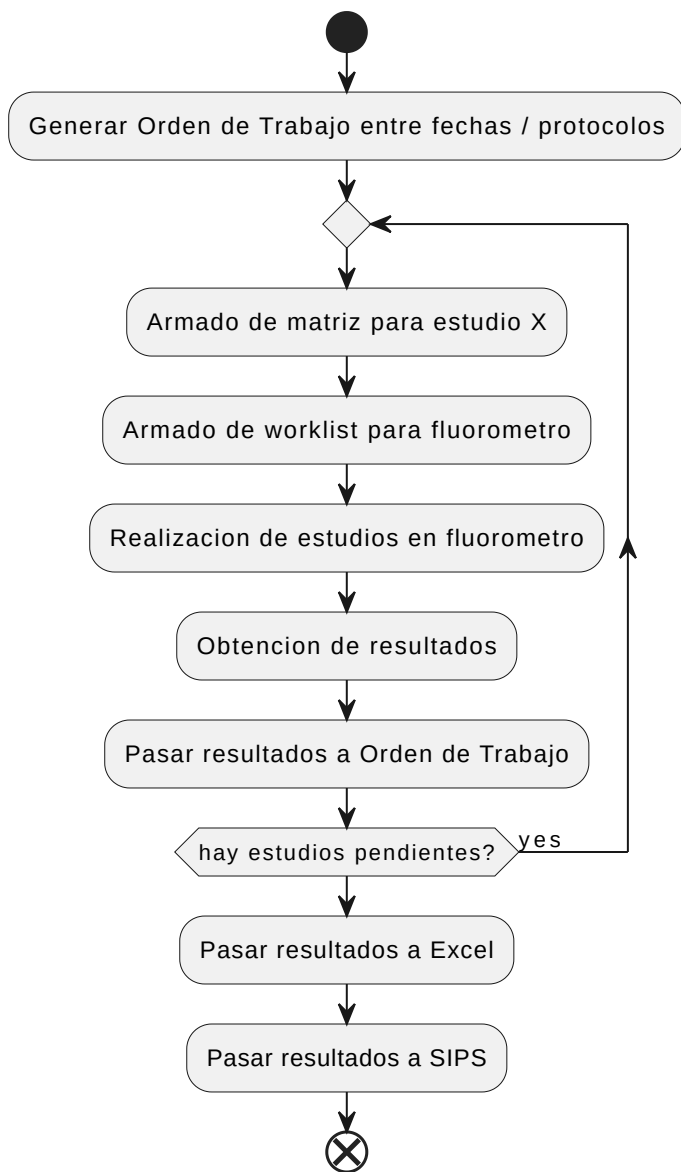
Generar Orden de Trabajo entre fechas / protocolos

Armado de matriz para estudio X

Armado de worklist para fluorometro

Realizacion de estudios en fluorometro

Obtencion de resultados

Pasar resultados a Orden de Trabajo

hay estudios pendientes?

yes

Pasar resultados a Excel

Pasar resultados a SIPS